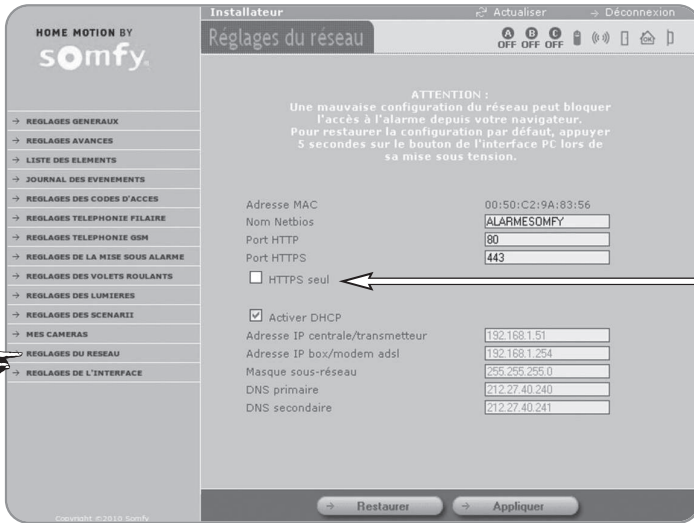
HOME MOTION BY
somfy.

Installateur
Actualiser
Déconnexion

Réglages du réseau

A OFF B OFF C OFF

→ REGLAGES GENERAUX
→ REGLAGES AVANCES
→ LISTE DES ELEMENTS
→ JOURNAL DES EVENEMENTS
→ REGLAGES DES CODES D'ACCES
→ REGLAGES TELEPHONIE FILAIRE
→ REGLAGES TELEPHONIE GSM
→ REGLAGES DE LA MISE SOUS ALARME
→ REGLAGES DES VOLETS ROULANTS
→ REGLAGES DES LUMIERES
→ REGLAGES DES SCENARII
→ MES CAMERAS
→ REGLAGES DU RESEAU
→ REGLAGES DE L'INTERFACE

ATTENTION :
Une mauvaise configuration du réseau peut bloquer l'accès à l'alarme depuis votre navigateur.
Pour restaurer la configuration par défaut, appuyer 5 secondes sur le bouton de l'interface PC lors de sa mise sous tension.

| | |
|---|---|
| Adresse MAC | 00:50:C2:9A:83:56 |
| Nom Netbios | ALARMESOMFY |
| Port HTTP | 80 |
| Port HTTPS | 443 |

HTTPS seul

Activer DHCP

| | |
|---|---|
| Adresse IP centrale/transmetteur | 192.168.1.51 |
| Adresse IP box/modem adsl | 192.168.1.254 |
| Masque sous-réseau | 255.255.255.0 |
| DNS primaire | 212.27.40.240 |
| DNS secondaire | 212.27.40.241 |

Copyright ©2010 Somfy

→ Restaurer
→ Appliquer